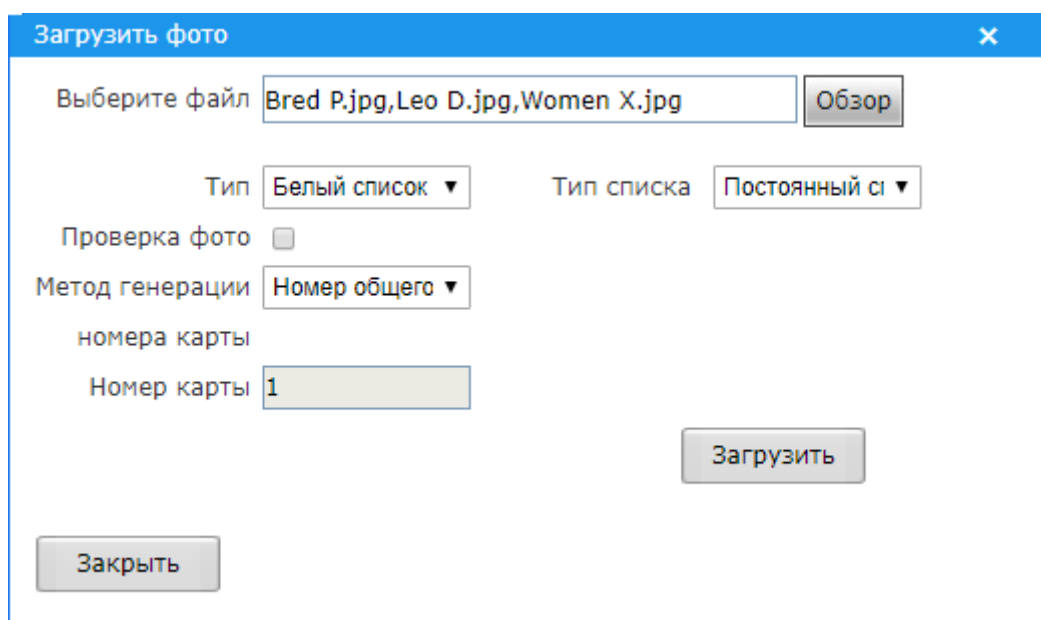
Загрузить фото ×

Выберите файл Bred P.jpg,Leo D.jpg,Women X.jpg Обзор

Тип Белый список ▼ Тип списка Постоянный сı ▼

Проверка фото

Метод генерации номера карты Номер общего ▼

Номер карты 1

Загрузить

Закрыть